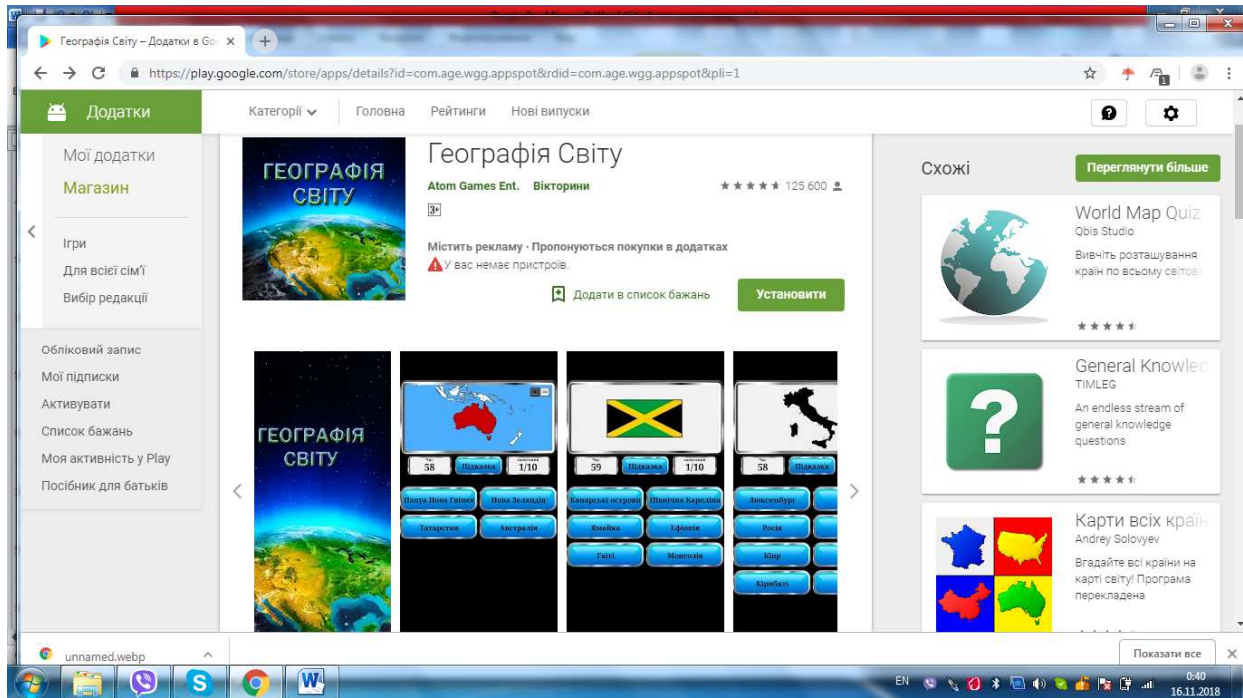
Географія Світу – Додатки в Go ×

https://play.google.com/store/apps/details?id=com.age.wgg.appspot&rdid=com.age.wgg.appspot&pli=1

Додатки

Категорії ⌄ Головна Рейтинги Нові випуски

Мої додатки
Магазин

Ігри
Для всієї сім'ї
Вибір редакції

Обліковий запис
Мої підписки
Активувати
Список бажань
Моя активність у Play
Посібник для батьків

ГЕОГРАФІЯ СВІТУ

Географія Світу

Atom Games Ent. Вікторини

★★★★★ 125 600

3+

Містить рекламу · Пропонуються покупки в додатках

У вас немає пристроїв.

Додати в список бажань

Установити

ГЕОГРАФІЯ СВІТУ

58 Підказка 1/10

Папуа Нова Гвінея Нова Зеландія
Татарстан Австралія

59 Підказка 1/10

Канарські острови Північна Кароліна
Ямайка Ефіопія
Гаїті Монголія

58 Підказка

Люксембург
Росія
Кіпр
Кірибаті

Схожі

Переглянути більше

World Map Quiz
Qbis Studio
Вивчіть розташування країн по всьому світові

★★★★

General Knowled
TIMLEG
An endless stream of general knowledge questions

★★★★

Карти всіх краї
Andrey Solovyev
Вгадайте всі країни на карті світу! Програма перекладена

unnamed.webp

Показати все

EN

0:40
16.11.2018